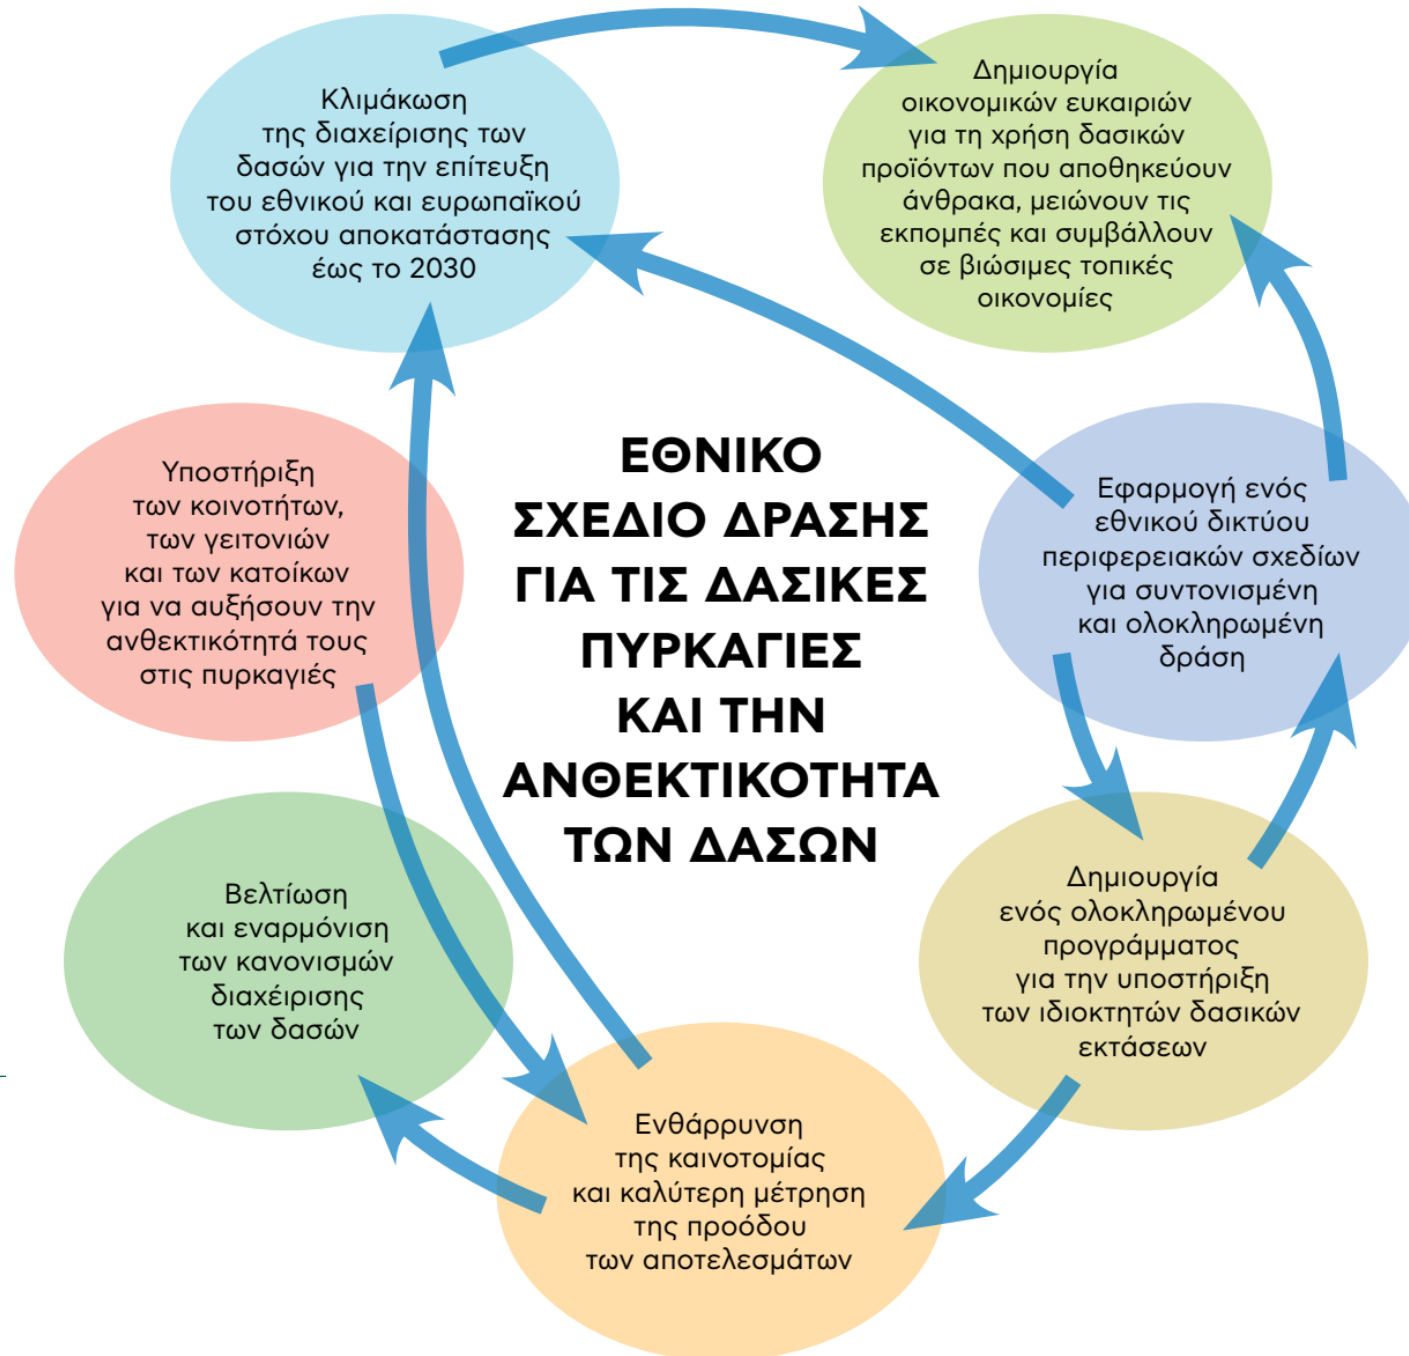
ΕΘΝΙΚΟ ΣΧΕΔΙΟ ΔΡΑΣΗΣ ΓΙΑ ΤΙΣ ΔΑΣΙΚΕΣ ΠΥΡΚΑΓΙΕΣ ΚΑΙ ΤΗΝ ΑΝΘΕΚΤΙΚΟΤΗΤΑ ΤΩΝ ΔΑΣΩΝ

Κλιμάκωση της διαχείρισης των δασών για την επίτευξη του εθνικού και ευρωπαϊκού στόχου αποκατάστασης έως το 2030

Δημιουργία οικονομικών ευκαιριών για τη χρήση δασικών προϊόντων που αποθηκεύουν άνθρακα, μειώνουν τις εκπομπές και συμβάλλουν σε βιώσιμες τοπικές οικονομίες

Εφαρμογή ενός εθνικού δικτύου περιφερειακών σχεδίων για συντονισμένη και ολοκληρωμένη δράση

Δημιουργία ενός ολοκληρωμένου προγράμματος για την υποστήριξη των ιδιοκτητών δασικών εκτάσεων

Ενθάρρυνση της καινοτομίας και καλύτερη μέτρηση της προόδου των αποτελεσμάτων

Βελτίωση και εναρμόνιση των κανονισμών διαχείρισης των δασών

Υποστήριξη των κοινοτήτων, των γειτονιών και των κατοίκων για να αυξήσουν την ανθεκτικότητά τους στις πυρκαγιές